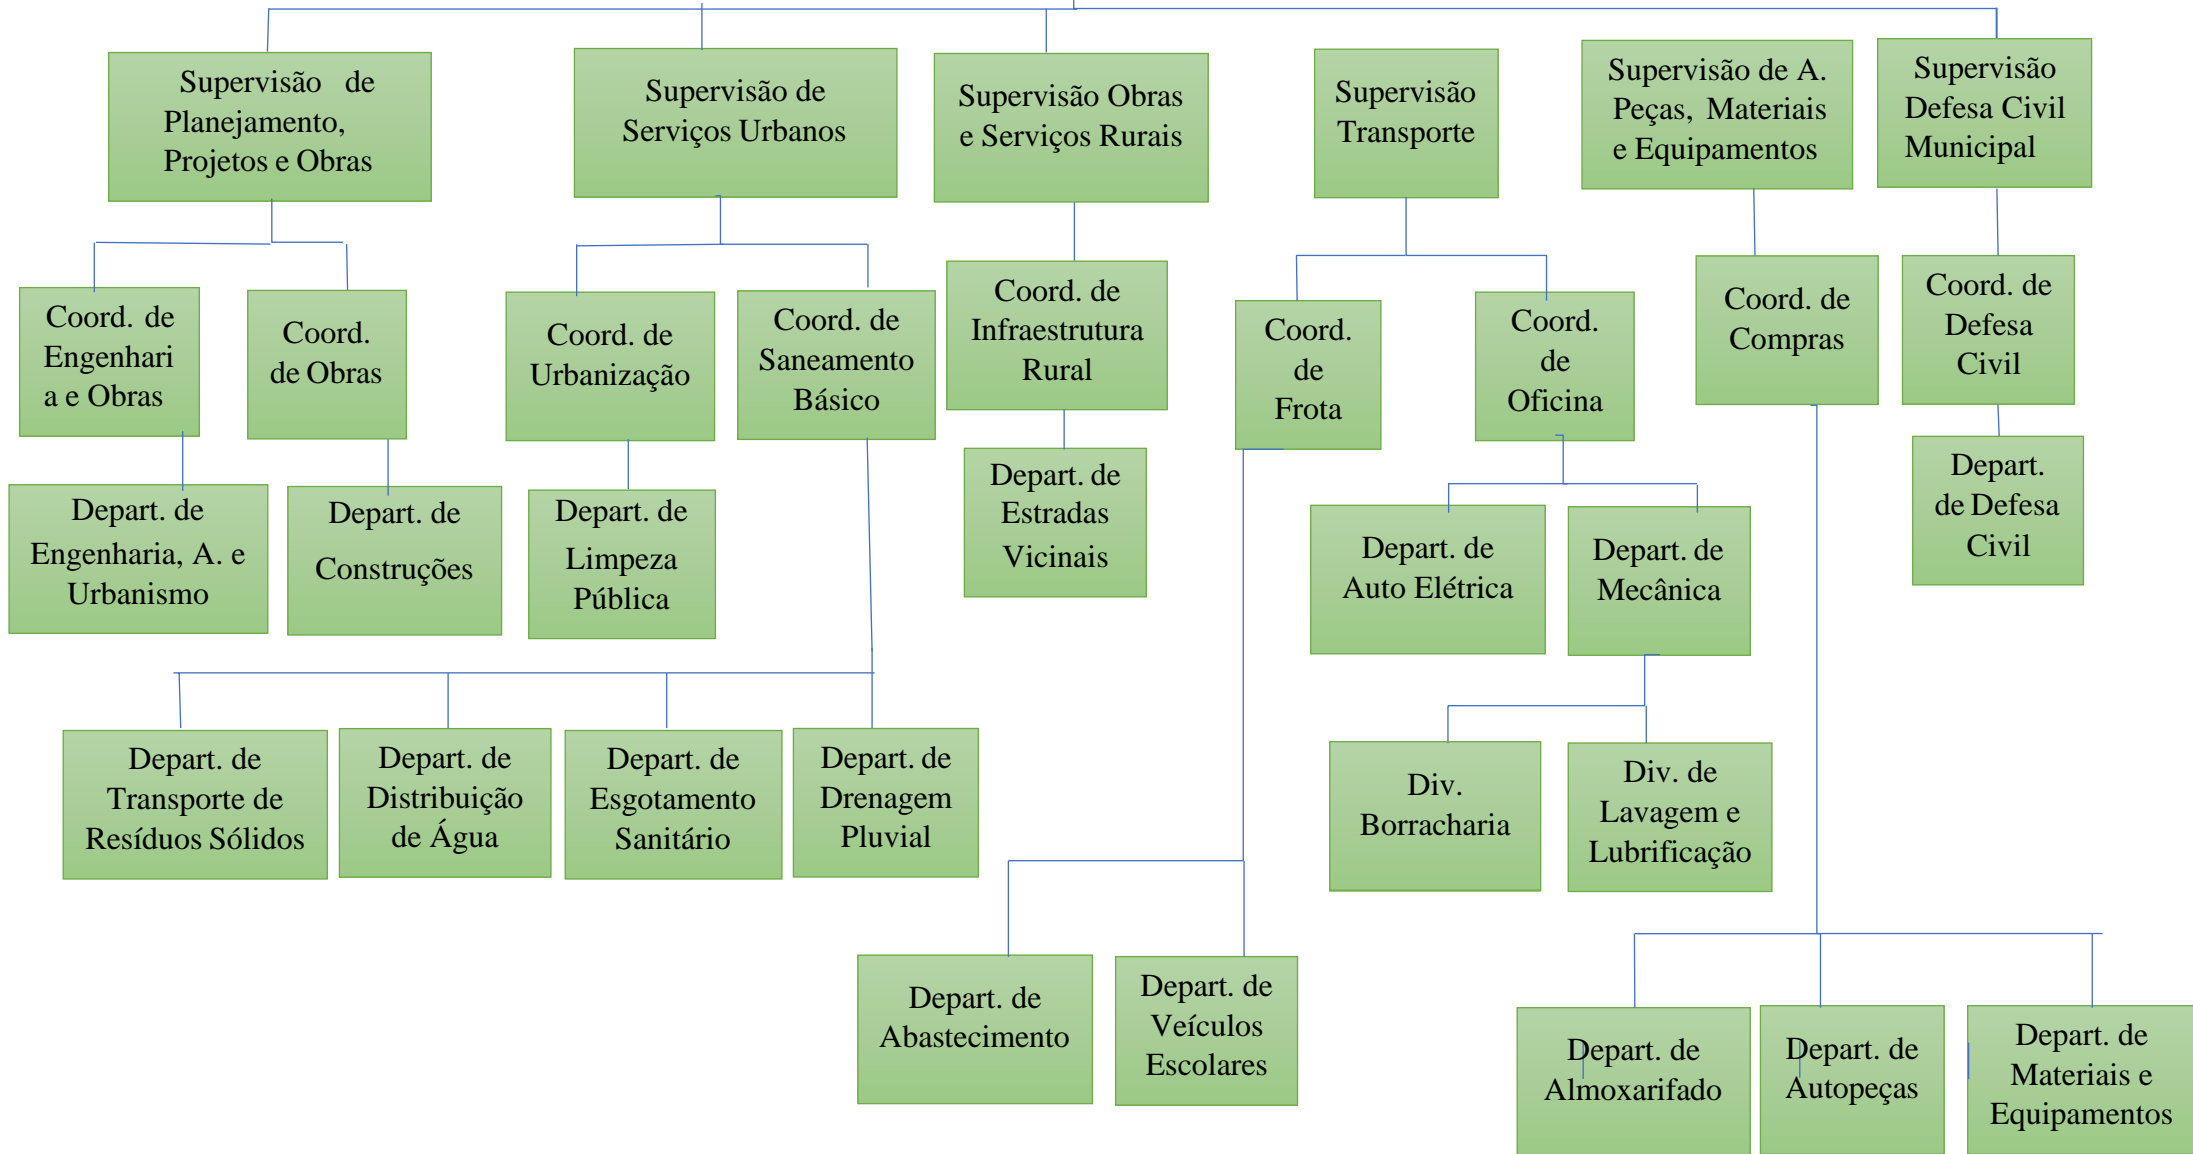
Supervisão de Planejamento, Projetos e Obras

Supervisão de Serviços Urbanos

Supervisão Obras e Serviços Rurais

Supervisão Transporte

Supervisão de A. Peças, Materiais e Equipamentos

Supervisão Defesa Civil Municipal

Coord. de Engenharia e Obras

Coord. de Obras

Coord. de Urbanização

Coord. de Saneamento Básico

Coord. de Infraestrutura Rural

Coord. de Frota

Coord. de Oficina

Coord. de Compras

Coord. de Defesa Civil

Depart. de Engenharia, A. e Urbanismo

Depart. de Construções

Depart. de Limpeza Pública

Depart. de Estradas Vicinais

Depart. de Auto Elétrica

Depart. de Mecânica

Depart. de Defesa Civil

Depart. de Transporte de Resíduos Sólidos

Depart. de Distribuição de Água

Depart. de Esgotamento Sanitário

Depart. de Drenagem Pluvial

Div. Borracharia

Div. de Lavagem e Lubrificação

Depart. de Abastecimento

Depart. de Veículos Escolares

Depart. de Almoxarifado

Depart. de Autopeças

Depart. de Materiais e Equipamentos